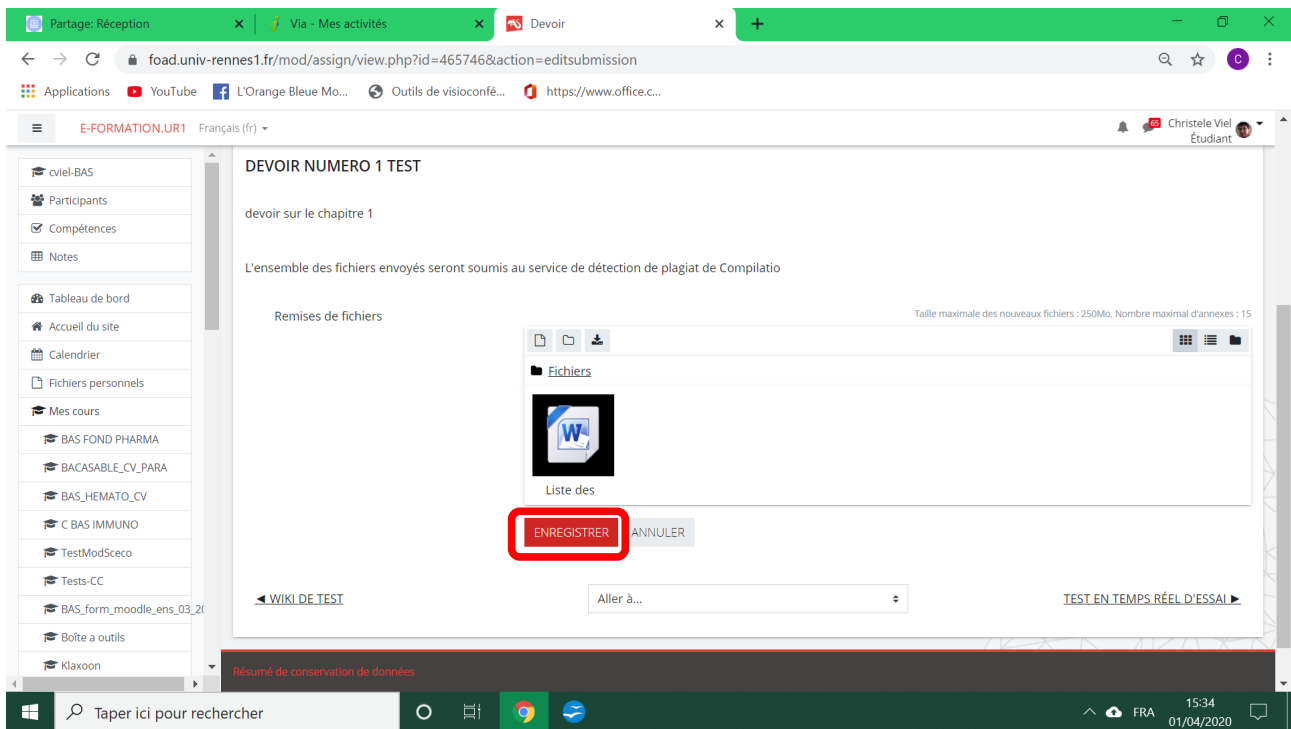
Partage: Réception
Via - Mes activités
Devoir

foad.univ-rennes1.fr/mod/assign/view.php?id=465746&action=editsubmission

Applications YouTube L'Orange Bleue Mo... Outils de visioconfé... https://www.office.c...

E-FORMATION.UR1 Français (fr)

65 Christele Viel Étudiant

cviel-BAS
Participants
Compétences
Notes

Tableau de bord
Accueil du site
Calendrier
Fichiers personnels
Mes cours
BAS FOND PHARMA
BACASABLE_CV_PARA
BAS_HEMATO_CV
C BAS IMMUNO
TestModSceco
Tests-CC
BAS_form_moodle_ens_03_20
Boîte a outils
Klaxoon

DEVOIR NUMERO 1 TEST

devoir sur le chapitre 1

L'ensemble des fichiers envoyés seront soumis au service de détection de plagiat de Compilatio

Remises de fichiers

Taille maximale des nouveaux fichiers : 250Mo. Nombre maximal d'annexes : 15

Fichiers

Liste des

ENREGISTRER ANNULER

◄ WIKI DE TEST

Aller à...

TEST EN TEMPS RÉEL D'ESSAI ►

Résumé de conservation de données

Taper ici pour rechercher

FRA 15:34 01/04/2020